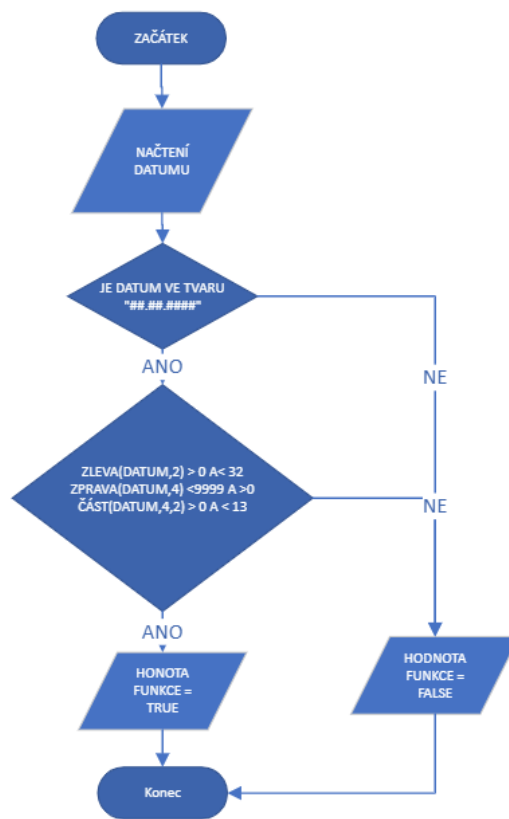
ZAČÁTEK

NAČTENÍ DATUMU

JE DATUM VE TVARU "##.##.####"

ANO

NE

ZLEVA(DATUM,2) > 0 A< 32
ZPRAVA(DATUM,4) <9999 A >0
ČÁST(DATUM,4,2) > 0 A < 13

NE

ANO

HONOTA FUNKCE = TRUE

HODNOTA FUNKCE = FALSE

Konec